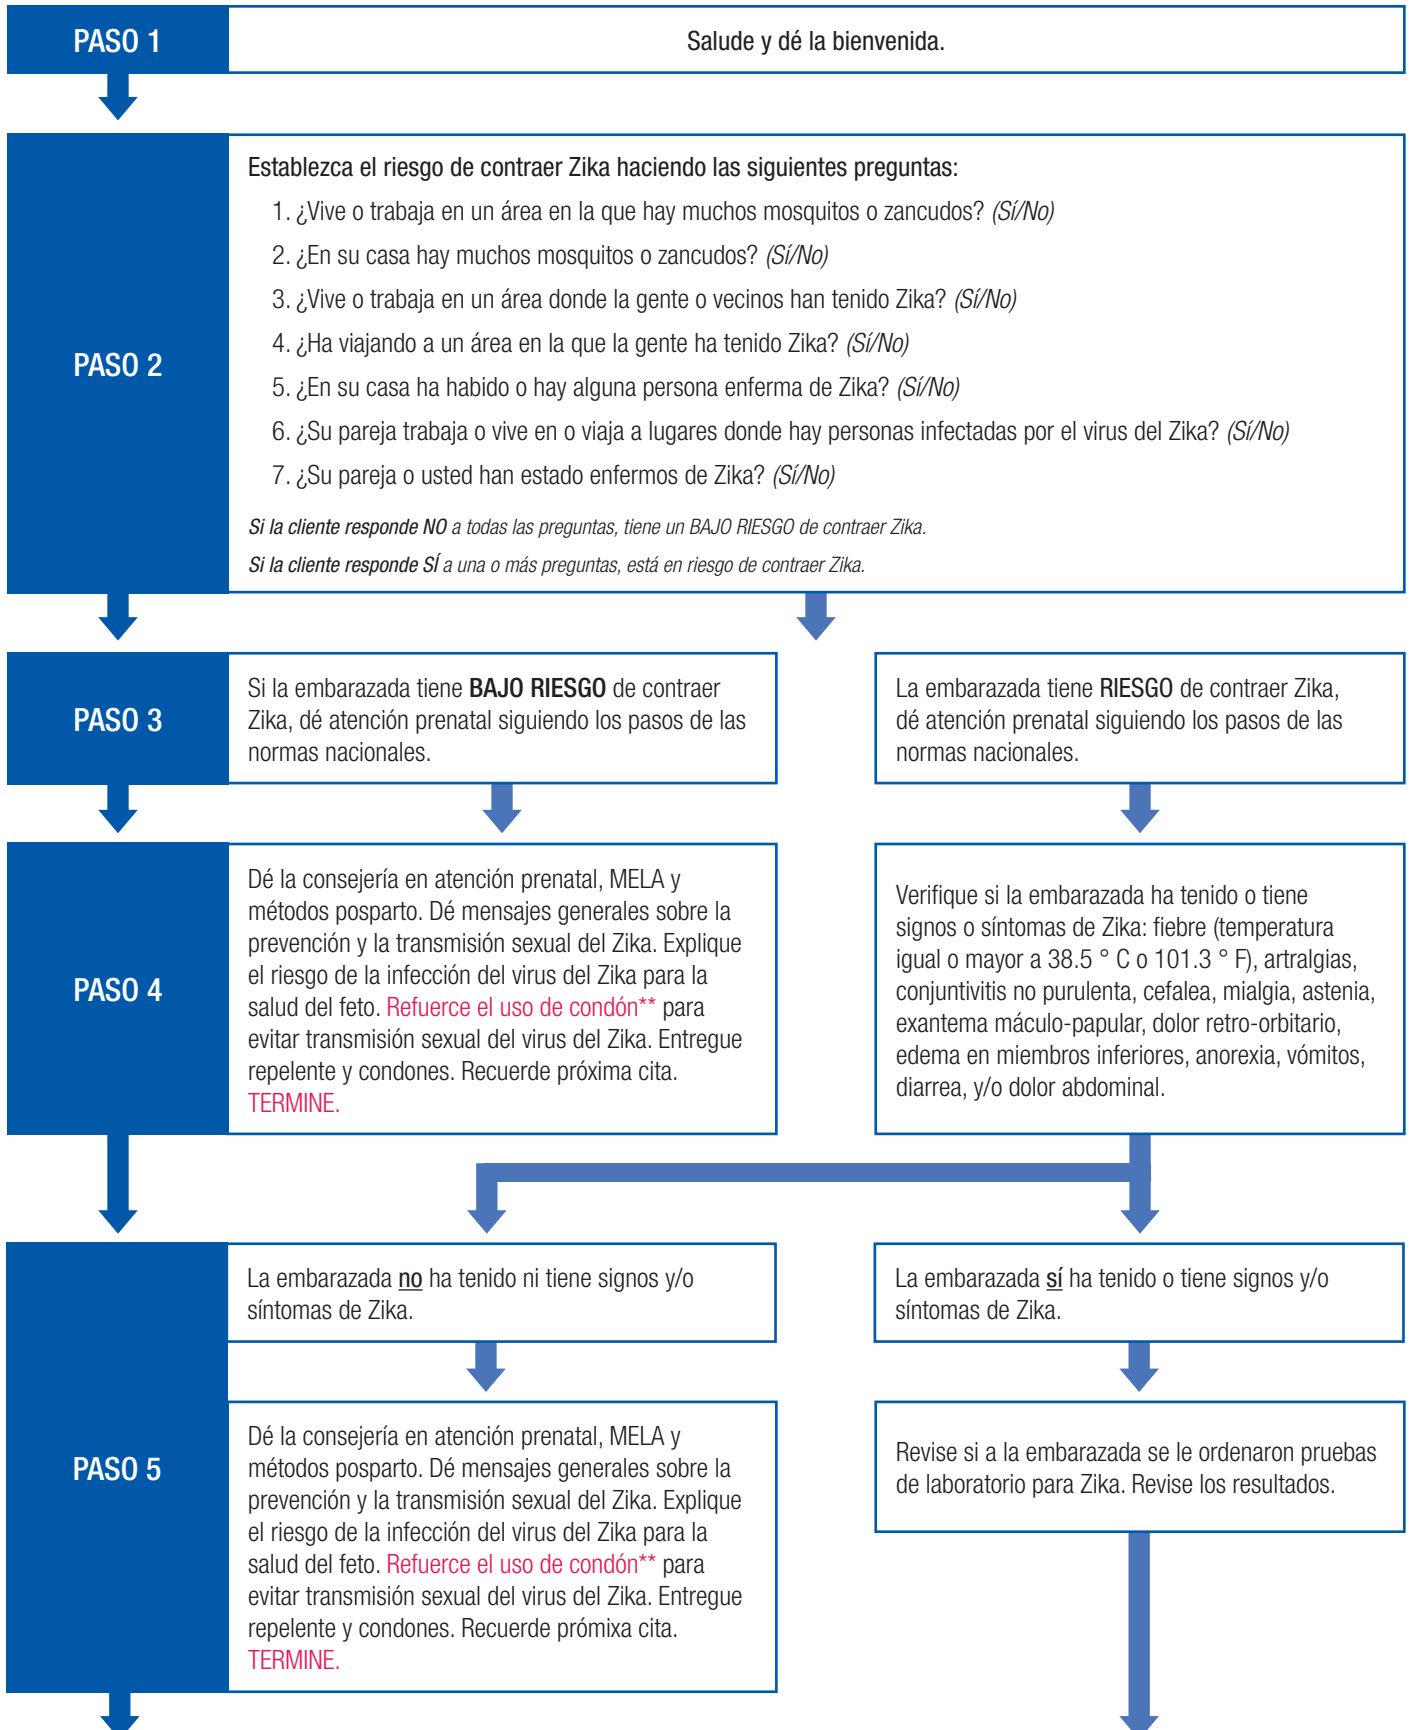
PASO 1

Salude y dé la bienvenida.

PASO 2

Establezca el riesgo de contraer Zika haciendo las siguientes preguntas:

1. ¿Vive o trabaja en un área en la que hay muchos mosquitos o zancudos? (Sí/No)
2. ¿En su casa hay muchos mosquitos o zancudos? (Sí/No)
3. ¿Vive o trabaja en un área donde la gente o vecinos han tenido Zika? (Sí/No)
4. ¿Ha viajando a un área en la que la gente ha tenido Zika? (Sí/No)
5. ¿En su casa ha habido o hay alguna persona enferma de Zika? (Sí/No)
6. ¿Su pareja trabaja o vive en o viaja a lugares donde hay personas infectadas por el virus del Zika? (Sí/No)
7. ¿Su pareja o usted han estado enfermos de Zika? (Sí/No)

Si la cliente responde NO a todas las preguntas, tiene un BAJO RIESGO de contraer Zika.

Si la cliente responde SÍ a una o más preguntas, está en riesgo de contraer Zika.

PASO 3

Si la embarazada tiene BAJO RIESGO de contraer Zika, dé atención prenatal siguiendo los pasos de las normas nacionales.

La embarazada tiene RIESGO de contraer Zika, dé atención prenatal siguiendo los pasos de las normas nacionales.

PASO 4

Dé la consejería en atención prenatal, MELA y métodos posparto. Dé mensajes generales sobre la prevención y la transmisión sexual del Zika. Explique el riesgo de la infección del virus del Zika para la salud del feto. Refuerce el uso de condón** para evitar transmisión sexual del virus del Zika. Entregue repelente y condones. Recuerde próxima cita. TERMINE.

Verifique si la embarazada ha tenido o tiene signos o síntomas de Zika: fiebre (temperatura igual o mayor a 38.5 ° C o 101.3 ° F), artralgias, conjuntivitis no purulenta, cefalea, mialgia, astenia, exantema máculo-papular, dolor retro-orbitario, edema en miembros inferiores, anorexia, vómitos, diarrea, y/o dolor abdominal.

PASO 5

La embarazada no ha tenido ni tiene signos y/o síntomas de Zika.

La embarazada sí ha tenido o tiene signos y/o síntomas de Zika.

Dé la consejería en atención prenatal, MELA y métodos posparto. Dé mensajes generales sobre la prevención y la transmisión sexual del Zika. Explique el riesgo de la infección del virus del Zika para la salud del feto. Refuerce el uso de condón** para evitar transmisión sexual del virus del Zika. Entregue repelente y condones. Recuerde prómixa cita. TERMINE.

Revise si a la embarazada se le ordenaron pruebas de laboratorio para Zika. Revise los resultados.